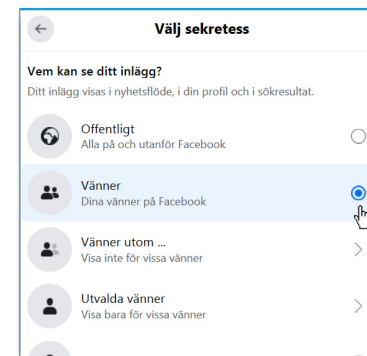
Välj sekretess

Vem kan se ditt inlägg?

Ditt inlägg visas i nyhetsflöde, i din profil och i sökresultat.

Offentligt
Alla på och utanför Facebook

Vänner
Dina vänner på Facebook

Vänner utom ...
Visa inte för vissa vänner

Utvalda vänner
Visa bara för vissa vänner